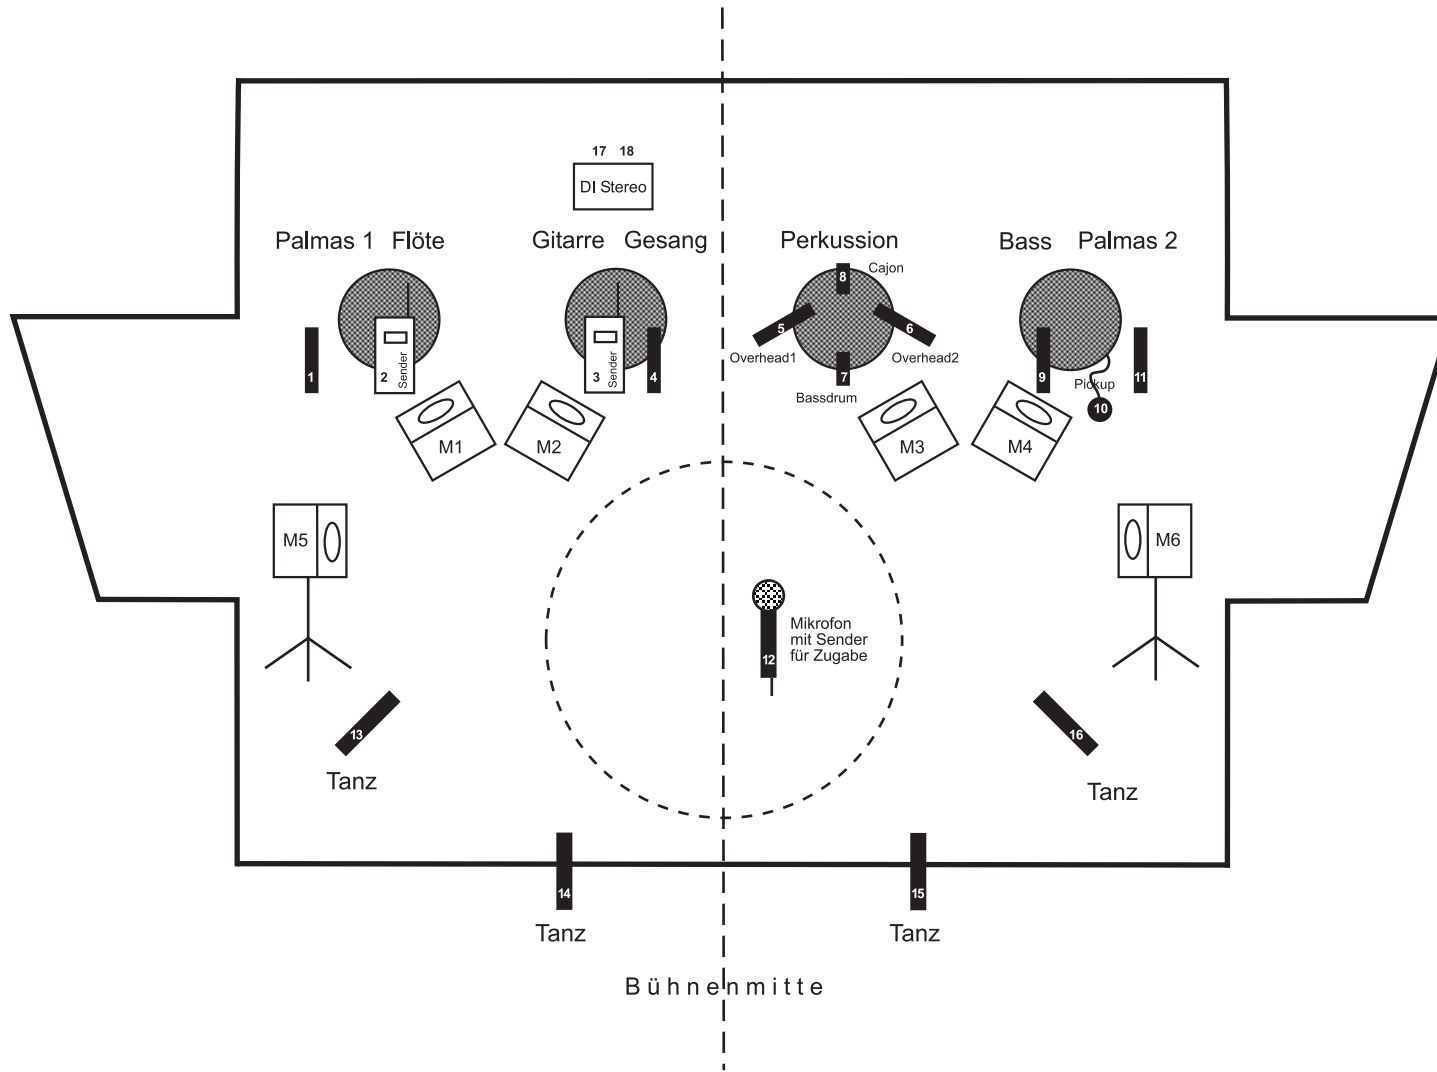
17 18
DI Stereo

Palmas 1 Flöte
Gitarre Gesang
Perkussion
Bass Palmas 2

1
2 Sender
3 Sender
4
8 Cajon
5 Overhead1
6 Overhead2
7 Bassdrum
9
11
Pickup
10

M1
M2
M3
M4
M5
M6

Mikrofon mit Sender für Zugabe
12

13
Tanz
16
Tanz

14
Tanz
15
Tanz

Bühnenmitte